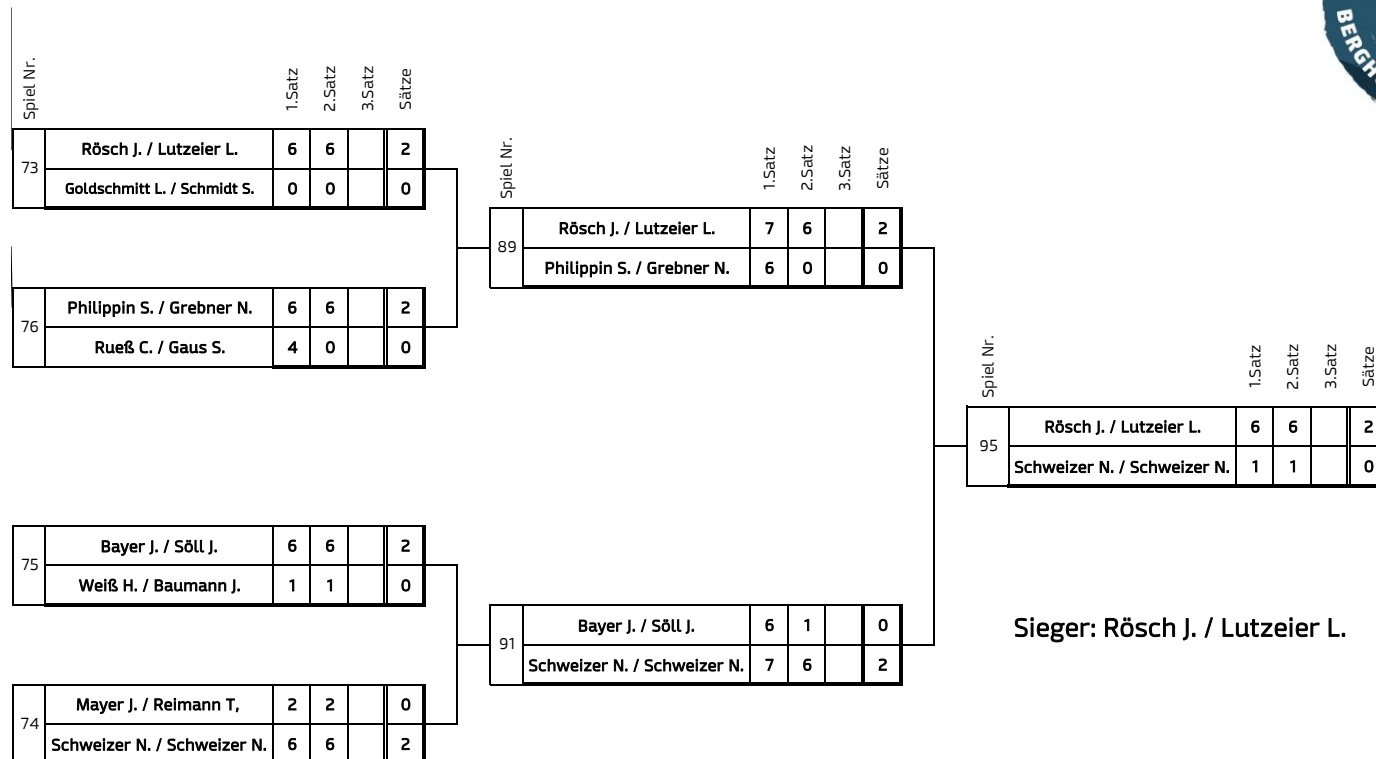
| Spiel Nr. | | 1.Satz | 2.Satz | 3.Satz | Sätze |
|---|---|---|---|---|---|
| 73 | Rösch J. / Lutzeier L. | 6 | 6 | | 2 |
| | Goldschmitt L. / Schmidt S. | 0 | 0 | | 0 |

| Spiel Nr. | | 1.Satz | 2.Satz | 3.Satz | Sätze |
|---|---|---|---|---|---|
| 76 | Philippin S. / Grebner N. | 6 | 6 | | 2 |
| | Rueß C. / Gaus S. | 4 | 0 | | 0 |

| Spiel Nr. | | 1.Satz | 2.Satz | 3.Satz | Sätze |
|---|---|---|---|---|---|
| 75 | Bayer J. / Söll J. | 6 | 6 | | 2 |
| | Weiß H. / Baumann J. | 1 | 1 | | 0 |

| Spiel Nr. | | 1.Satz | 2.Satz | 3.Satz | Sätze |
|---|---|---|---|---|---|
| 74 | Mayer J. / Reimann T, | 2 | 2 | | 0 |
| | Schweizer N. / Schweizer N. | 6 | 6 | | 2 |

| Spiel Nr. | | 1.Satz | 2.Satz | 3.Satz | Sätze |
|---|---|---|---|---|---|
| 89 | Rösch J. / Lutzeier L. | 7 | 6 | | 2 |
| | Philippin S. / Grebner N. | 6 | 0 | | 0 |

| Spiel Nr. | | 1.Satz | 2.Satz | 3.Satz | Sätze |
|---|---|---|---|---|---|
| 91 | Bayer J. / Söll J. | 6 | 1 | | 0 |
| | Schweizer N. / Schweizer N. | 7 | 6 | | 2 |

| Spiel Nr. | | 1.Satz | 2.Satz | 3.Satz | Sätze |
|---|---|---|---|---|---|
| 95 | Rösch J. / Lutzeier L. | 6 | 6 | | 2 |
| | Schweizer N. / Schweizer N. | 1 | 1 | | 0 |

Sieger: Rösch J. / Lutzeier L.

BERGH